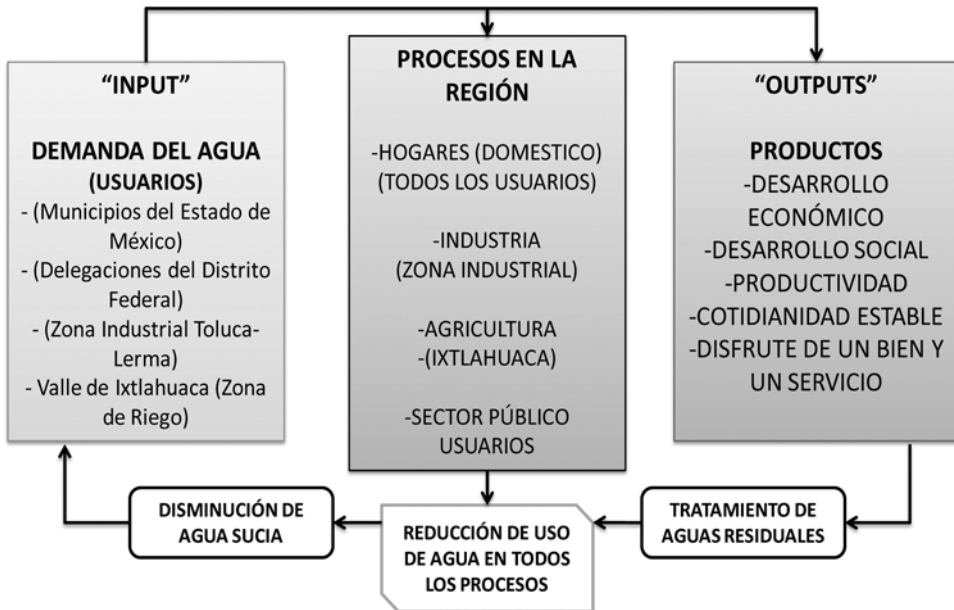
"INPUT"

DEMANDA DEL AGUA (USUARIOS)
- (Municipios del Estado de México)
- (Delegaciones del Distrito Federal)
- (Zona Industrial Toluca-Lerma)
- Valle de Ixtlahuaca (Zona de Riego)

PROCESOS EN LA REGIÓN

-HOGARES (DOMESTICO) (TODOS LOS USUARIOS)

-INDUSTRIA (ZONA INDUSTRIAL)

-AGRICULTURA -(IXTLAHUACA)

-SECTOR PÚBLICO USUARIOS

"OUTPUTS"

PRODUCTOS
-DESARROLLO ECONÓMICO
-DESARROLLO SOCIAL
-PRODUCTIVIDAD
-COTIDIANIDAD ESTABLE
-DISFRUTE DE UN BIEN Y UN SERVICIO

DISMINUCIÓN DE AGUA SUCIA

REDUCCIÓN DE USO DE AGUA EN TODOS LOS PROCESOS

TRATAMENTO DE AGUAS RESIDUALES